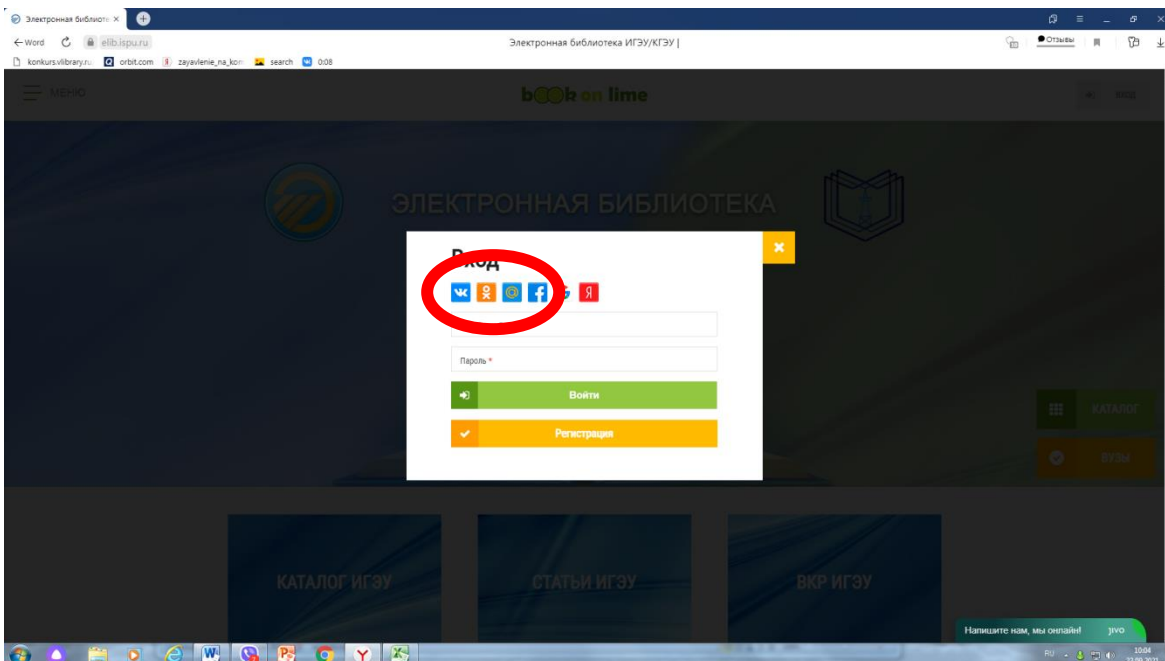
Электронная библиоте ×

← Word elib.ispu.ru Электронная библиотека ИГЭУ/КГЭУ | Отзывы

konkurs.vlibrary.ru orbit.com zayavlenie_na_kon search 0:08

МЕНЮ

b●●k on lime

ВХОД

ЭЛЕКТРОННАЯ БИБЛИОТЕКА

Вход

Пароль *

Войти

Регистрация

КАТАЛОГ

ВУЗЫ

КАТАЛОГ ИГЭУ

СТАТЬИ ИГЭУ

ВКР ИГЭУ

Напишите нам, мы онлайн! jivo

RU 10:04